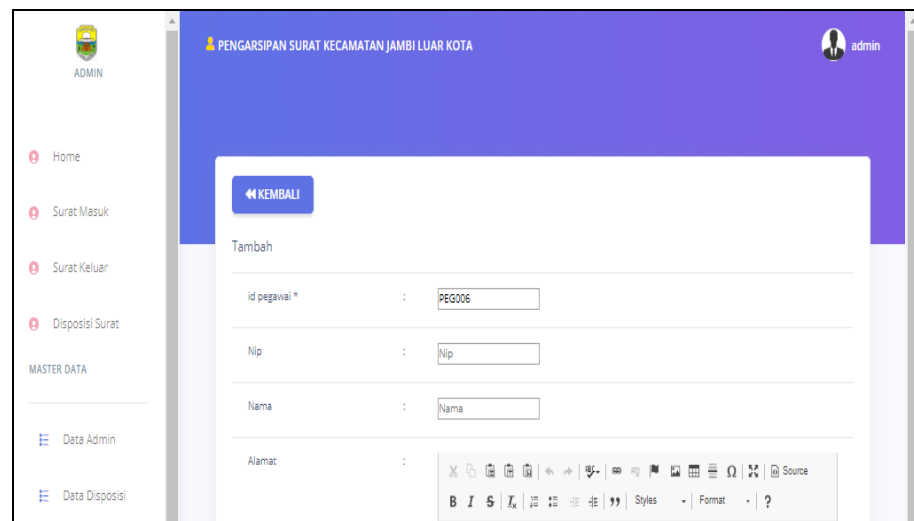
ADMIN

Home

Surat Masuk

Surat Keluar

Disposisi Surat

MASTER DATA

Data Admin

Data Disposisi

PENGARSIPAN SURAT KECAMATAN JAMBI LUAR KOTA

admin

KEMBALI

Tambah

id pegawai * : PEG006

Nip : Nip

Nama : Nama

Alamat :

Source

B I S $I_x$ 99 Styles Format ?